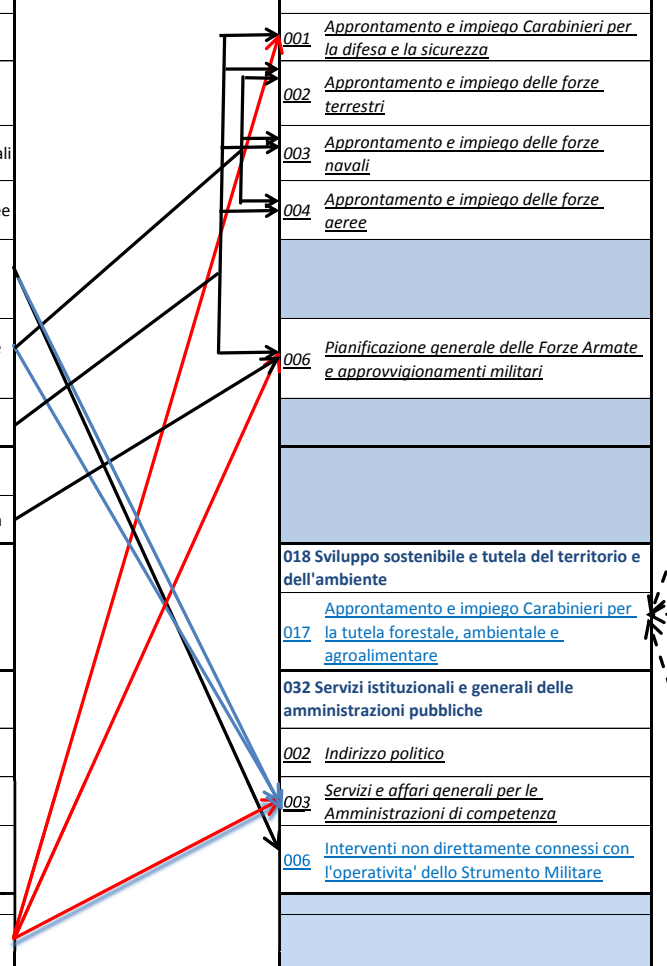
ali

e

n

| | |
|---|---|
| 001 | Approntamento e impiego Carabinieri per la difesa e la sicurezza |
| 002 | Approntamento e impiego delle forze terrestri |
| 003 | Approntamento e impiego delle forze navali |
| 004 | Approntamento e impiego delle forze aeree |
| | |
| 006 | Pianificazione generale delle Forze Armate e approvvigionamenti militari |
| | |
| | |
| 018 Sviluppo sostenibile e tutela del territorio e dell'ambiente | |
| 017 | Approntamento e impiego Carabinieri per la tutela forestale, ambientale e agroalimentare |
| 032 Servizi istituzionali e generali delle amministrazioni pubbliche | |
| 002 | Indirizzo politico |
| 003 | Servizi e affari generali per le Amministrazioni di competenza |
| 006 | Interventi non direttamente connessi con l'operativita' dello Strumento Militare |